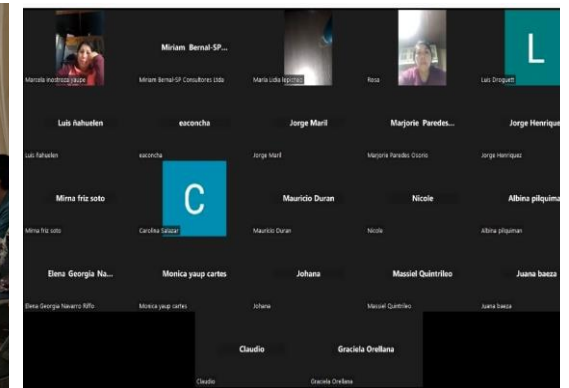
Marcela inostroza yaupe

Miriam Bernal-SP...
Miriam Bernal-SP Consultores Ltda

Maria Lidia lepiche

Rosa

L
Luis Droguett

Luis ñahuelen
Luis ñahuelen

eaconcha
eaconcha

Jorge Maril
Jorge Maril

Marjorie Paredes...
Marjorie Paredes Osorio

Jorge Henrique
Jorge Henriquez

Mirna friz soto
Mirna friz soto

C
Carolina Salazar

Mauricio Duran
Mauricio Duran

Nicole
Nicole

Albina pilquima
Albina pilquiman

Elena Georgia Na...
Elena Georgia Navarro Riffo

Monica yaup cartes
Monica yaup cartes

Johana
Johana

Massiel Quintrileo
Massiel Quintrileo

Juana baeza
Juana baeza

Claudio
Claudio

Graciela Orellana
Graciela Orellana